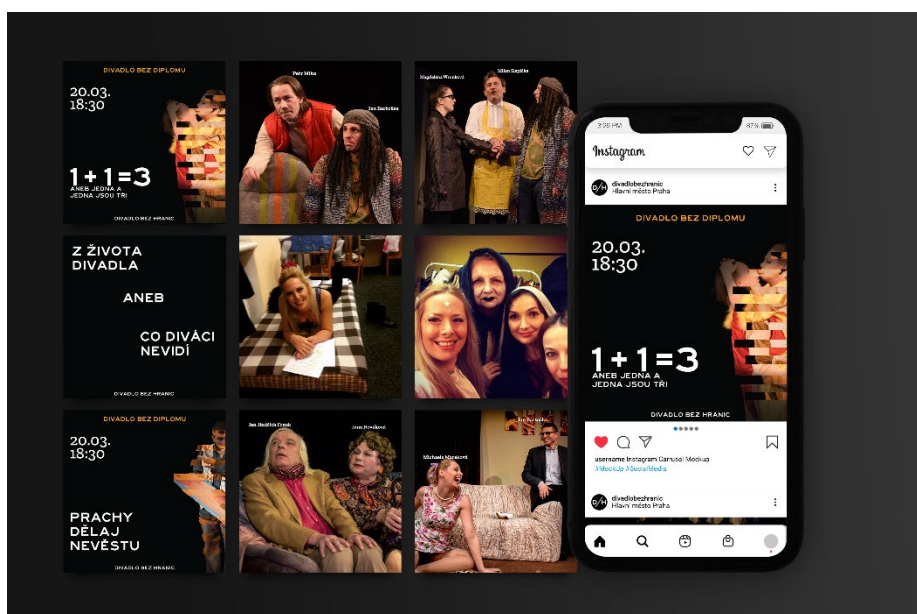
DIVADLO BEZ DIPLOMU

20.03.
18:30

1+1=3
ANEB JEDNA A JEDNA JSOU TŘI

DIVADLO BEZ HRANIC

Petr Mika

Jan Zaoralka

Magdalena Wronková

Milan Kaplička

Z ŽIVOTA DIVADLA

ANEB

CO DIVÁCI NEVIDÍ

DIVADLO BEZ HRANIC

DIVADLO BEZ DIPLOMU

20.03.
18:30

PRACHY DĚLAJ NEVĚSTU

DIVADLO BEZ HRANIC

Jan Jindřich Frank

Jana Nováková

Michaela Mazalová

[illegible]

2:28 PM

87%

Instagram

divadlobezhranic
Hlavní město Praha

DIVADLO BEZ DIPLOMU

20.03.
18:30

1+1=3
ANEB JEDNA A JEDNA JSOU TŘI

DIVADLO BEZ HRANIC

username Instagram Carousel Mockup
#MockUp #SocialMedia

divadlobezhranic
Hlavní město Praha